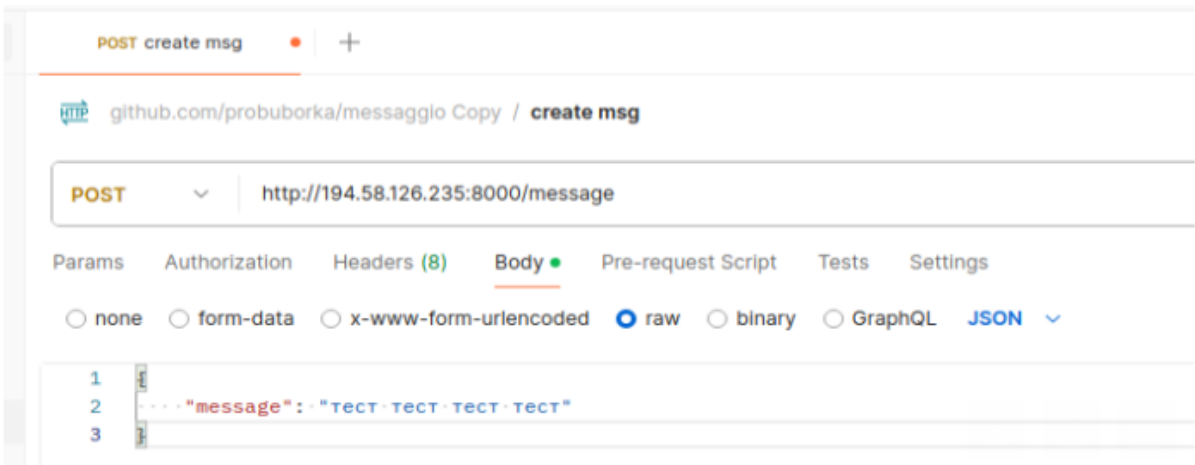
POST create msg +

HTTP github.com/probuborka/messaggio Copy / create msg

POST http://194.58.126.235:8000/message

Params Authorization Headers (8) Body Pre-request Script Tests Settings

none form-data x-www-form-urlencoded raw binary GraphQL JSON

1 {
2 "message": "тест тест тест тест"
3 }